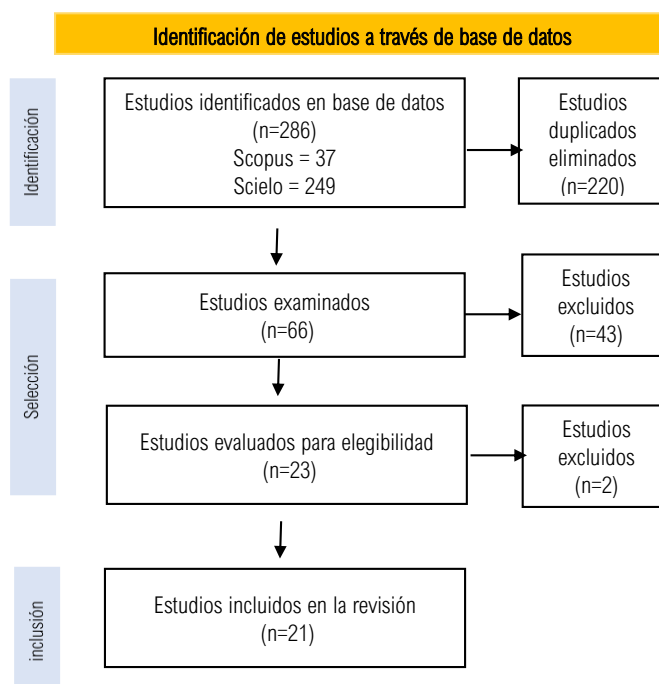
Identificación de estudios a través de base de datos

Identificación

Estudios identificados en base de datos (n=286) Scopus = 37 Scielo = 249

Estudios duplicados eliminados (n=220)

Selección

Estudios examinados (n=66)

Estudios excluidos (n=43)

Estudios evaluados para elegibilidad (n=23)

Estudios excluidos (n=2)

inclusión

Estudios incluidos en la revisión (n=21)